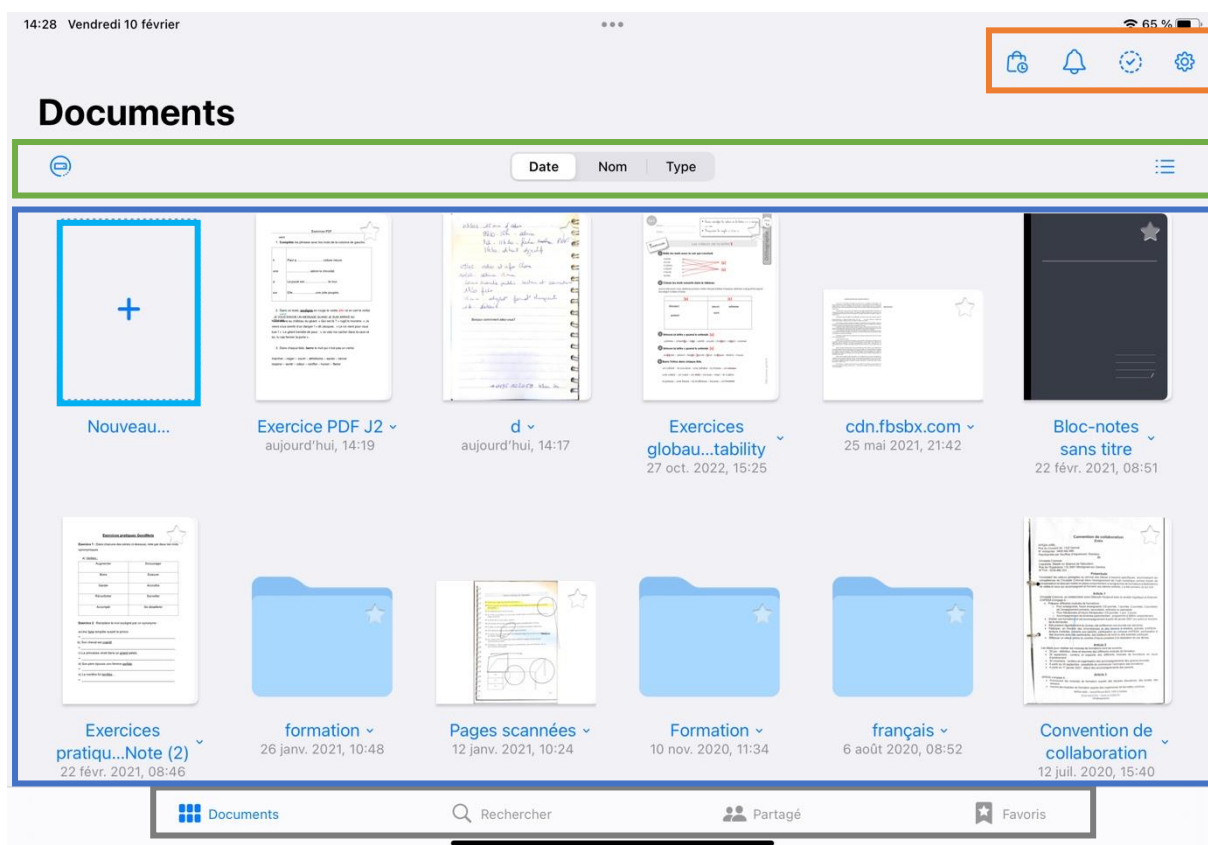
14:28 Vendredi 10 février

65 %

Documents

Date Nom Type

+

Nouveau...

Exercice PDF J2
aujourd'hui, 14:19

d
aujourd'hui, 14:17

Exercices globau...tability
27 oct. 2022, 15:25

cdn.fbsbx.com
25 mai 2021, 21:42

Bloc-notes sans titre
22 févr. 2021, 08:51

Exercices pratiqu...Note (2)
22 févr. 2021, 08:46

formation
26 janv. 2021, 10:48

Pages scannées
12 janv. 2021, 10:24

Formation
10 nov. 2020, 11:34

français
6 août 2020, 08:52

Convention de collaboration
12 juil. 2020, 15:40

Documents Rechercher Partagé Favoris